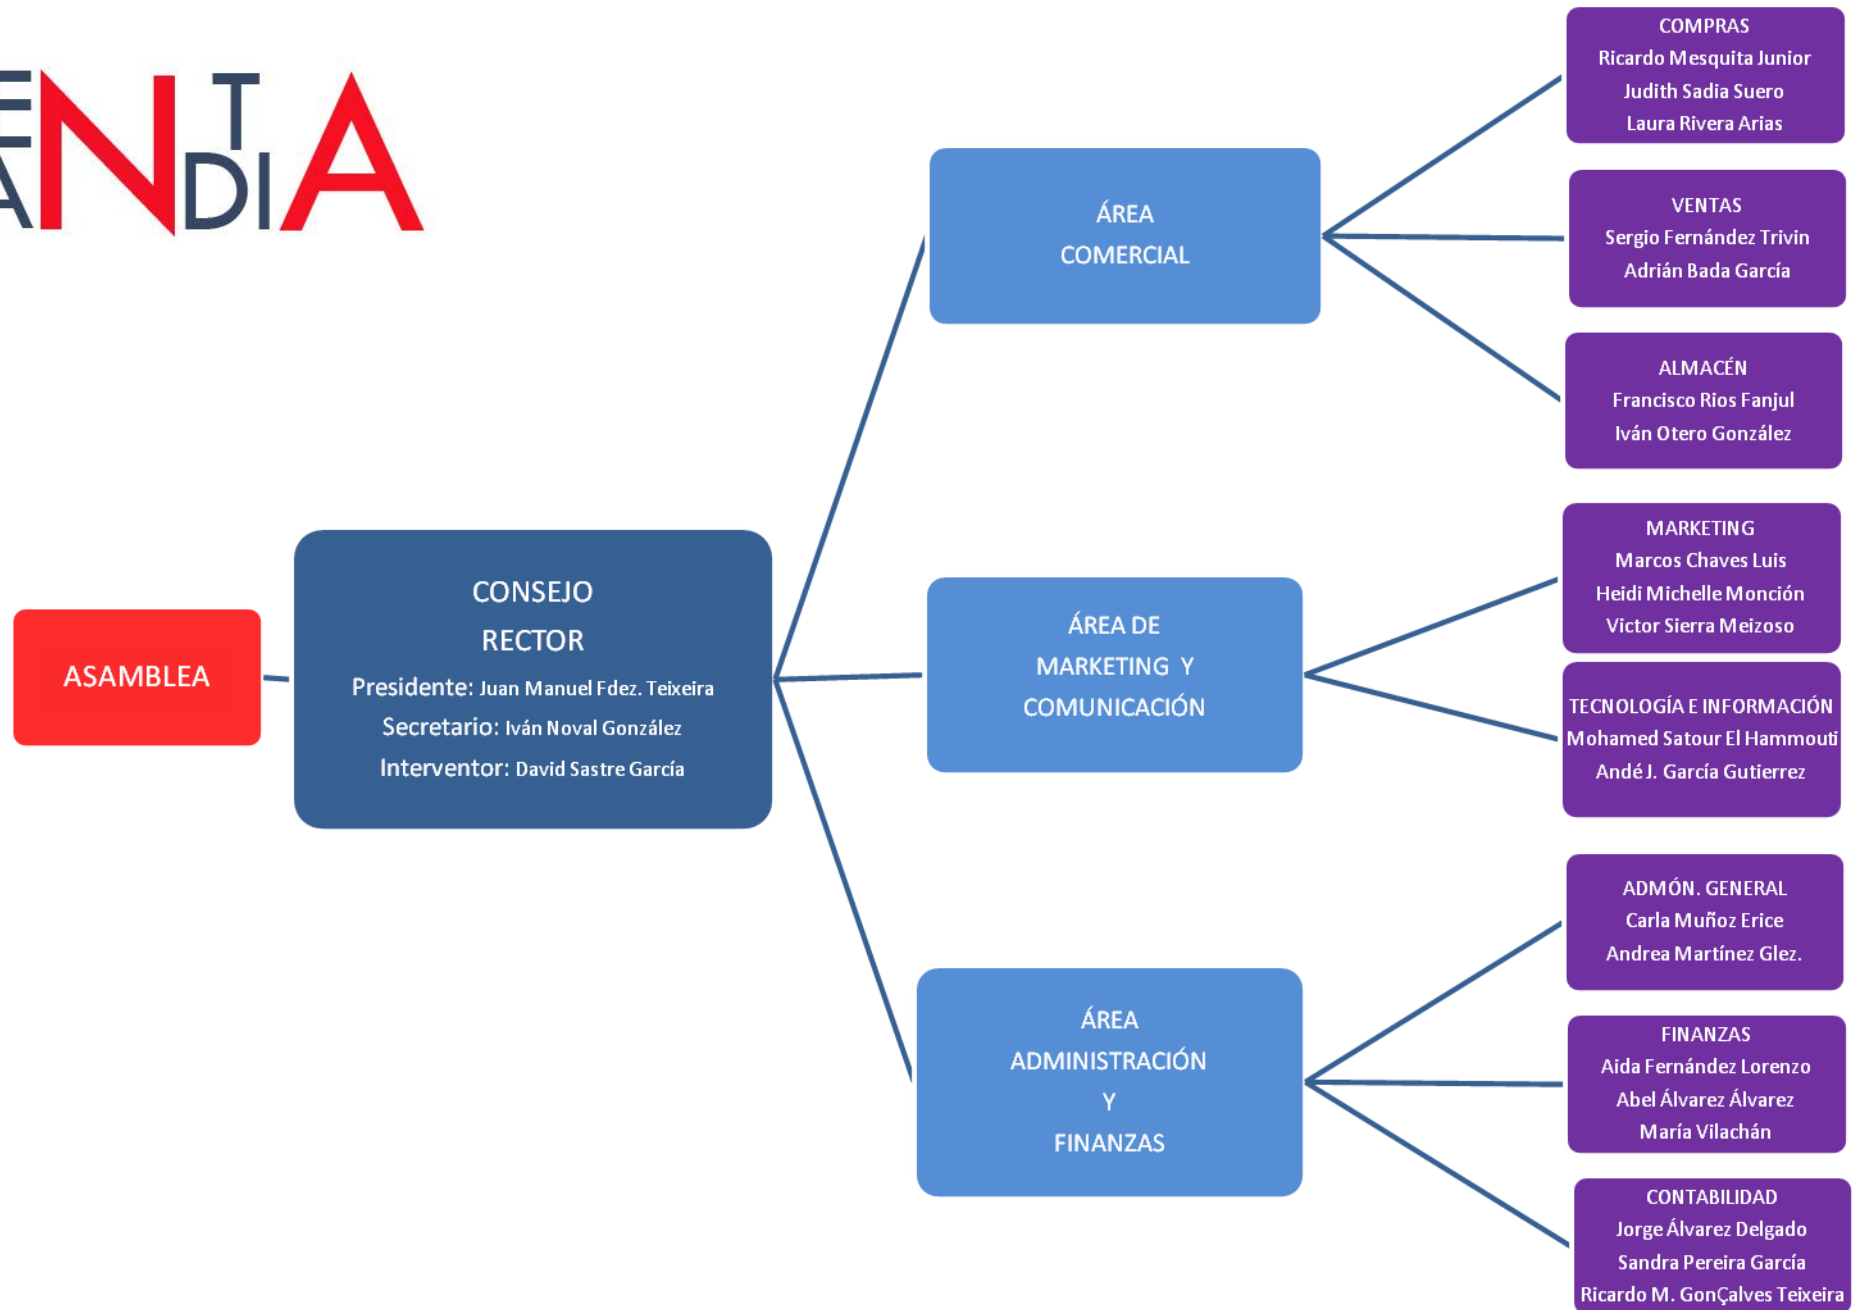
ENTA
ANDIA

ASAMBLEA

CONSEJO
RECTOR
Presidente: Juan Manuel Fdez. Teixeira
Secretario: Iván Noval González
Interventor: David Sastre García

ÁREA
COMERCIAL

COMPRAS
Ricardo Mesquita Junior
Judith Sadia Suero
Laura Rivera Arias

VENTAS
Sergio Fernández Trivin
Adrián Bada García

ALMACÉN
Francisco Rios Fanjul
Iván Otero González

ÁREA DE
MARKETING Y
COMUNICACIÓN

MARKETING
Marcos Chaves Luis
Heidi Michelle Monción
Victor Sierra Meizoso

TECNOLOGÍA E INFORMACIÓN
Mohamed Satour El Hammouti
Andé J. García Gutierrez

ÁREA
ADMINISTRACIÓN
Y
FINANZAS

ADMÓN. GENERAL
Carla Muñoz Erice
Andrea Martínez Glez.

FINANZAS
Aida Fernández Lorenzo
Abel Álvarez Álvarez
María Vilachán

CONTABILIDAD
Jorge Álvarez Delgado
Sandra Pereira García
Ricardo M. GonÇalves Teixeira